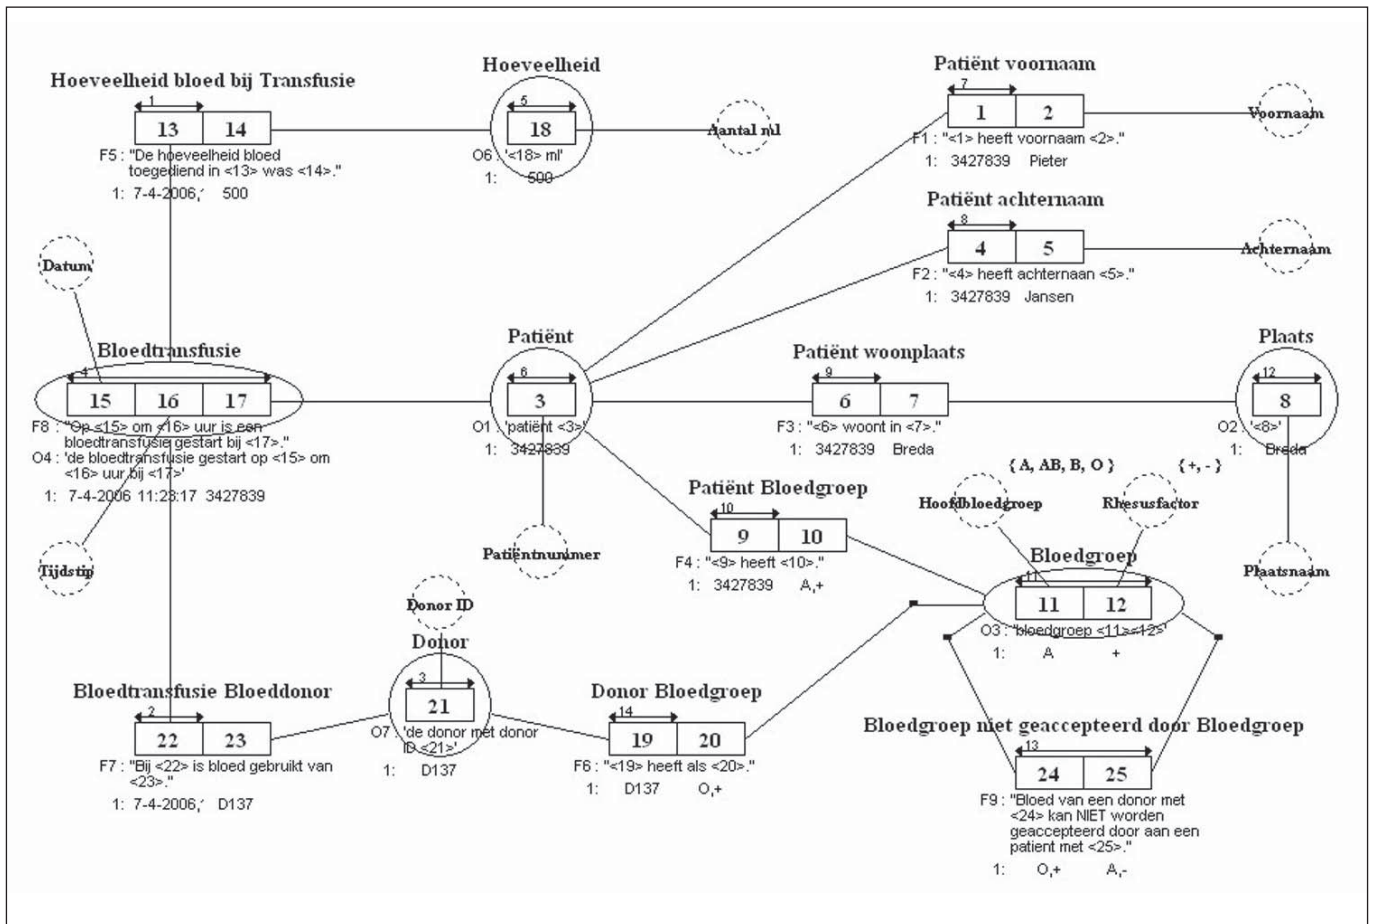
Hoeveelheid bloed bij Transfusie

1

13 | 14

F5 : "De hoeveelheid bloed toegediend in <13> was <14>."

1: 7-4-2006,' 500

Hoeveelheid

5

18

O6 : '<18> ml'

1: 500

Aantal ml

Patiënt voornaam

7

1 | 2

F1 : "<1> heeft voornaam <2>."

1: 3427839 Pieter

Voornaam

Patiënt achternaam

8

4 | 5

F2 : "<4> heeft achternaan <5>."

1: 3427839 Jansen

Achternaam

Datum

Bloedtransfusie

4

15 | 16 | 17

F8 : "Op <15> om <16> uur is een bloedtransfusie gestart bij <17>."

O4 : 'de bloedtransfusie gestart op <15> om <16> uur bij <17>'

1: 7-4-2006 11:23:17 3427839

Tijdstip

Patiënt

6

3

O1 : 'patiënt <3>'

1: 3427839

Patiëntnummer

Patiënt woonplaats

9

6 | 7

F3 : "<6> woont in <7>."

1: 3427839 Breda

Plaats

12

8

O2 : '<8>'

1: Breda

Plaatsnaam

{ A, AB, B, O }

{ +, - }

Hoofdbloedgroep

Rhesusfactor

Patiënt Bloedgroep

10

9 | 10

F4 : "<9> heeft <10>."

1: 3427839 A,+

Bloedgroep

11

11 | 12

O3 : 'bloedgroep <11><12>'

1: A +

Donor ID

Donor

3

21

O7 : 'de donor met donor ID <21>'

1: D137

Bloedtransfusie Bloeddonor

2

22 | 23

F7 : "Bij <22> is bloed gebruikt van <23>."

1: 7-4-2006,' D137

Donor Bloedgroep

14

19 | 20

F6 : "<19> heeft als <20>."

1: D137 O,+

Bloedgroep niet geaccepteerd door Bloedgroep

13

24 | 25

F9 : "Bloed van een donor met <24> kan NIET worden geaccepteerd door aan een patient met <25>."

1: O,+ A,-